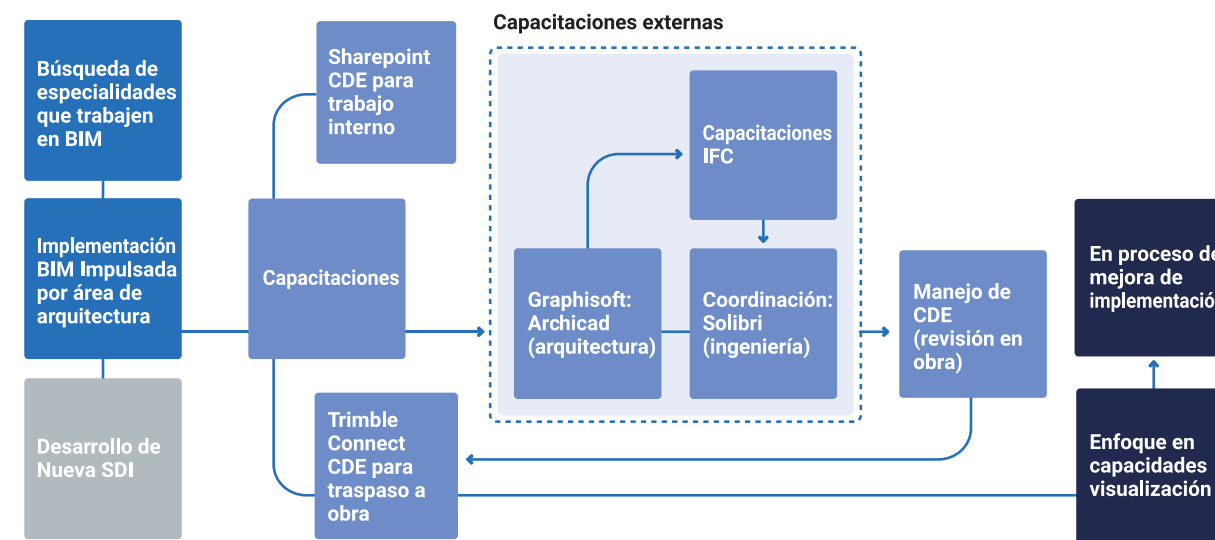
Búsqueda de especialidades que trabajen en BIM

Implementación BIM Impulsada por área de arquitectura

Desarrollo de Nueva SDI

Sharepoint CDE para trabajo interno

Capacitaciones

Trimble Connect CDE para traspaso a obra

Capacitaciones externas

Capacitaciones IFC

Graphisoft: Archicad (arquitectura)

Coordinación: Solibri (ingeniería)

Manejo de CDE (revisión en obra)

En proceso de mejora de implementació

Enfoque en capacidades visualización